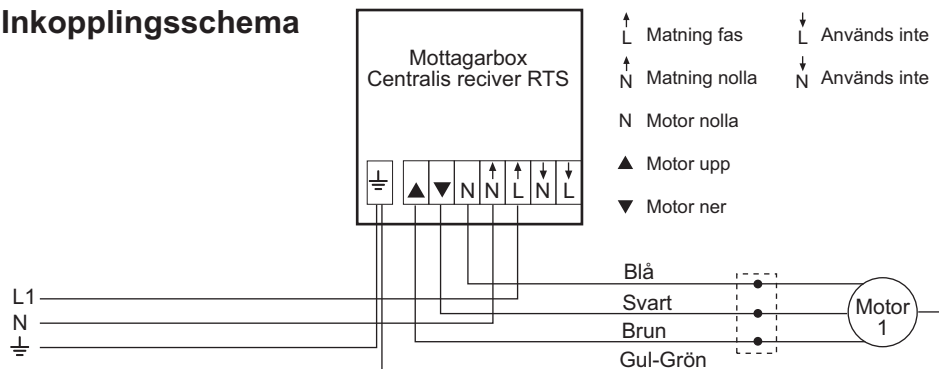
Inkopplingsschema

Mottagarbox
Centralis reciver RTS

⏚ ▲ ▼ N $\overset{\uparrow}{N}$ $\overset{\uparrow}{L}$ $\overset{\downarrow}{N}$ $\overset{\downarrow}{L}$

$\overset{\uparrow}{L}$ Matning fas
$\overset{\downarrow}{L}$ Används inte
$\overset{\uparrow}{N}$ Matning nolla
$\overset{\downarrow}{N}$ Används inte
N Motor nolla
▲ Motor upp
▼ Motor ner

L1
N
⏚

Blå
Svart
Brun
Gul-Grön

Motor
1